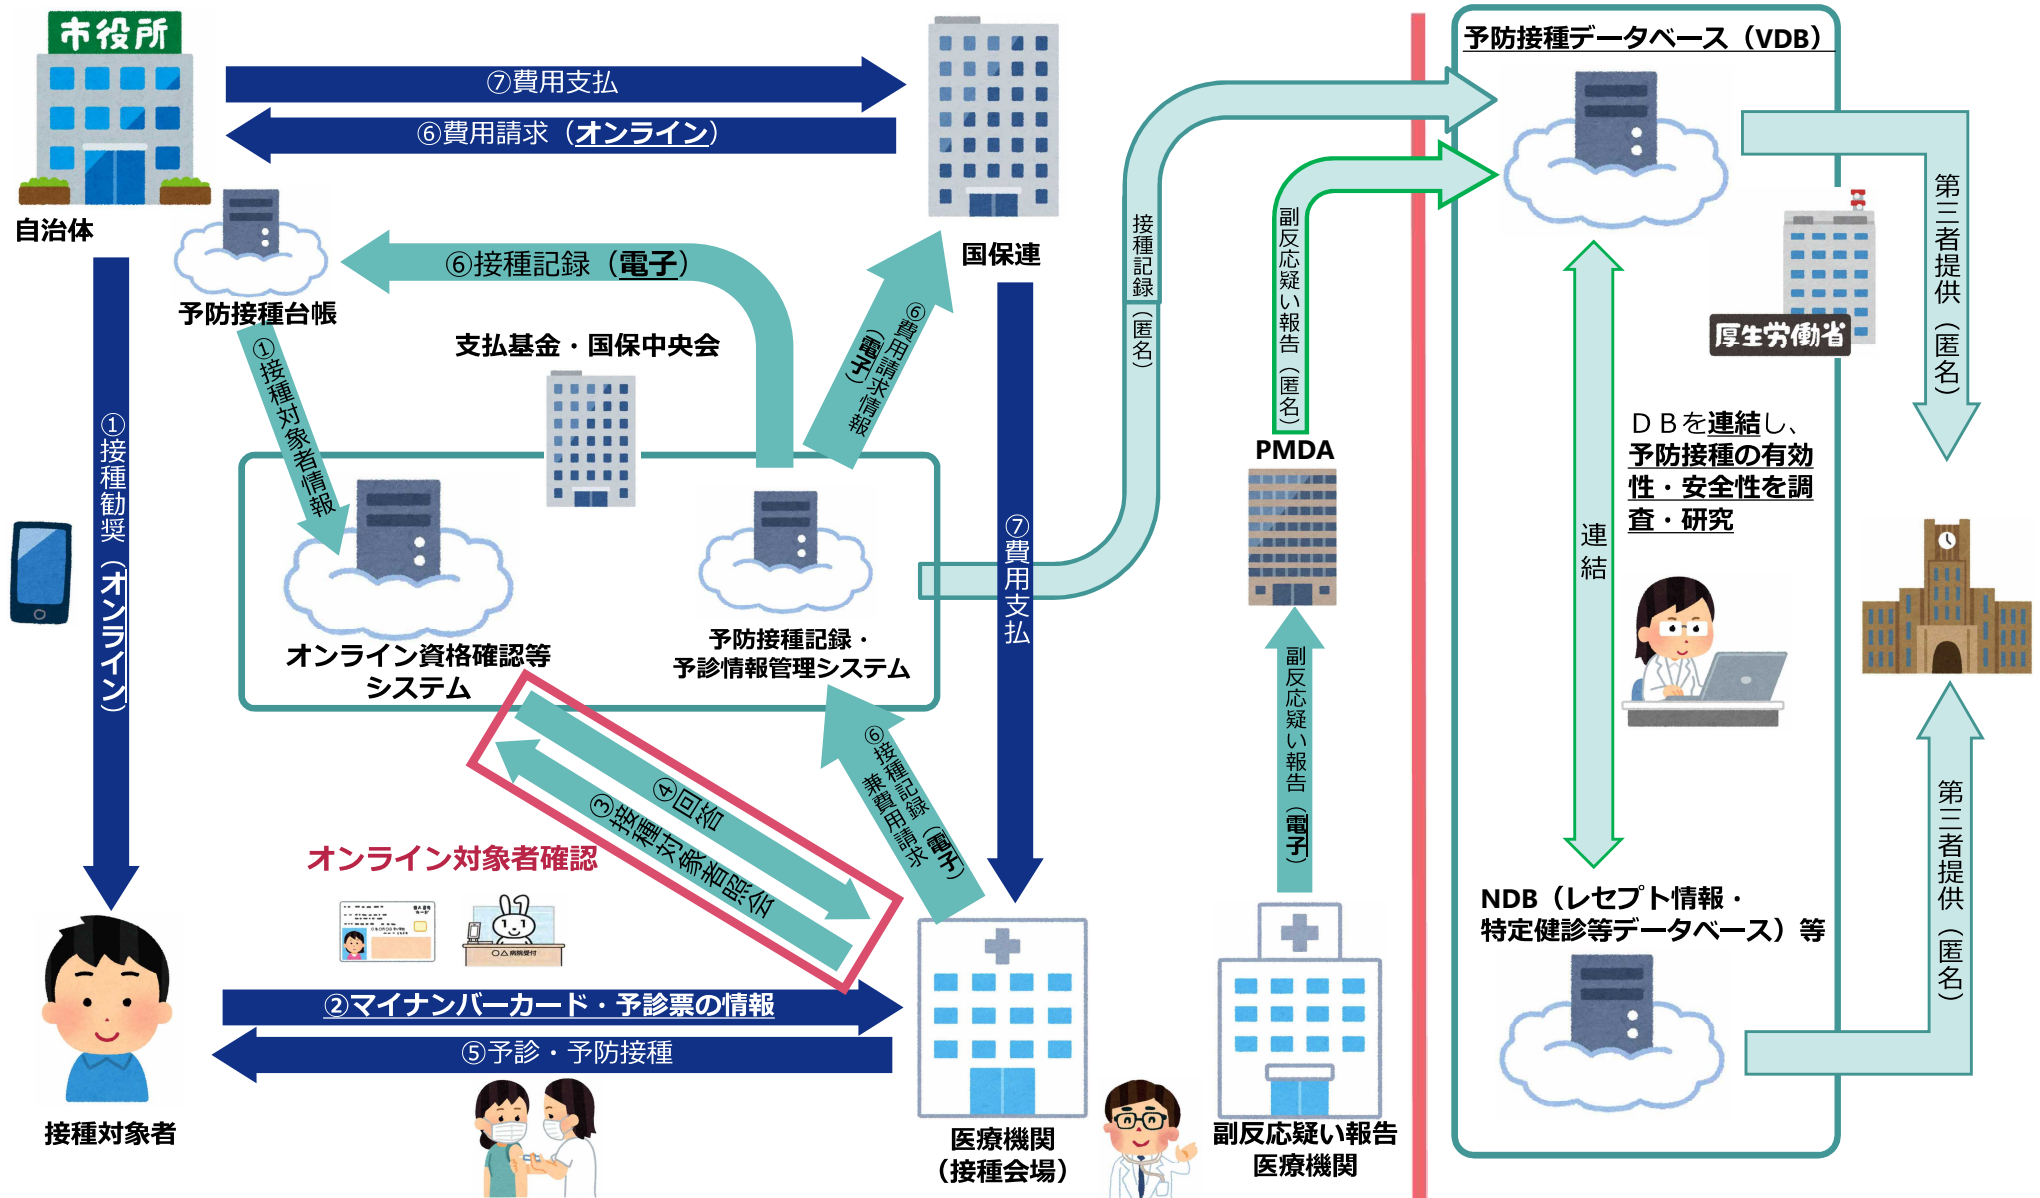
市役所

自治体

⑦費用支払

⑥費用請求（オンライン）

国保連

予防接種台帳

⑥接種記録（電子）

⑥費用請求情報（電子）

支払基金・国保中央会

①接種対象者情報

①接種勧奨（オンライン）

オンライン資格確認等システム

予防接種記録・予診情報管理システム

⑦費用支払

接種記録（匿名）

副反応疑い報告（匿名）

PMDA

副反応疑い報告（電子）

予防接種データベース（VDB）

第三者提供（匿名）

厚生労働省

連結

ＤＢを連結し、予防接種の有効性・安全性を調査・研究

第三者提供（匿名）

NDB（レセプト情報・特定健診等データベース）等

④回答

③接種対象者照会

⑥接種記録兼費用請求（電子）

オンライン対象者確認

②マイナンバーカード・予診票の情報

⑤予診・予防接種

接種対象者

医療機関（接種会場）

副反応疑い報告医療機関